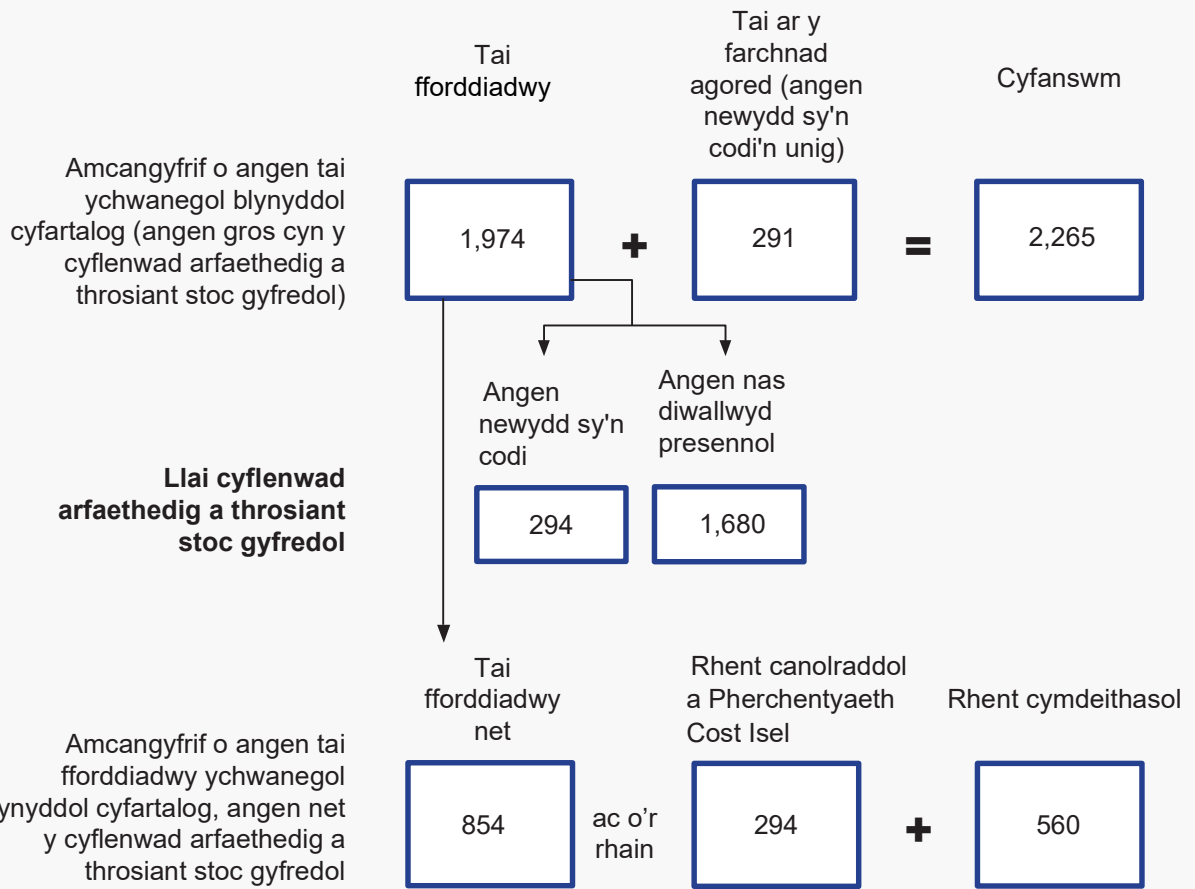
Tai fforddiadwy

Tai ar y farchnad agored (angen newydd sy'n codi'n unig)

Cyfanswm

Amcangyfrif o angen tai ychwanegol blynyddol cyfartalog (angen gros cyn y cyflenwad arfaethedig a throsiant stoc gyfredol)

1,974 + 291 = 2,265

Angen newydd sy'n codi

Angen nas diwallwyd presennol

**Llai cyflenwad arfaethedig a throsiant stoc gyfredol**

294

1,680

Tai fforddiadwy net

Rhent canolraddol a Pherchentyaeth Cost Isel

Rhent cymdeithasol

Amcangyfrif o angen tai fforddiadwy ychwanegol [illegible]ynyddol cyfartalog, angen net y cyflenwad arfaethedig a throsiant stoc gyfredol

854

ac o’r rhain

294 + 560